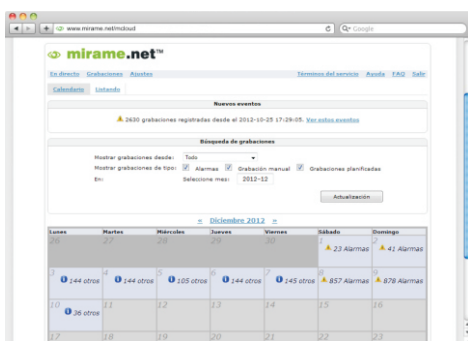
www.mirame.net/mcloud

Google

mirame.net™

En directo Grabaciones Ajustes

Términos del servicio Ayuda FAQ Salir

Calendario Listando

Nuevos eventos

2630 grabaciones registradas desde el 2012-10-25 17:29:05. Ver todos eventos

Búsqueda de grabaciones

Mostrar grabaciones desde: Todo

Mostrar grabaciones de tipo: Alarmas Grabación manual Grabaciones planificadas

En: Seleccione mes: 2012-12

Actualización

« Diciembre 2012 »

| Lunes | Martes | Miércoles | Jueves | Viernes | Sábado | Domingo |
|---|---|---|---|---|---|---|
| 26 | 27 | 28 | 29 | 30 | 1 23 Alarmas | 2 41 Alarmas |
| 3 144 otros | 4 144 otros | 5 105 otros | 6 144 otros | 7 145 otros | 8 857 Alarmas | 9 878 Alarmas |
| 10 36 otros | 11 | 12 | 13 | 14 | 15 | 16 |
| 17 | 18 | 19 | 20 | 21 | 22 | 23 |